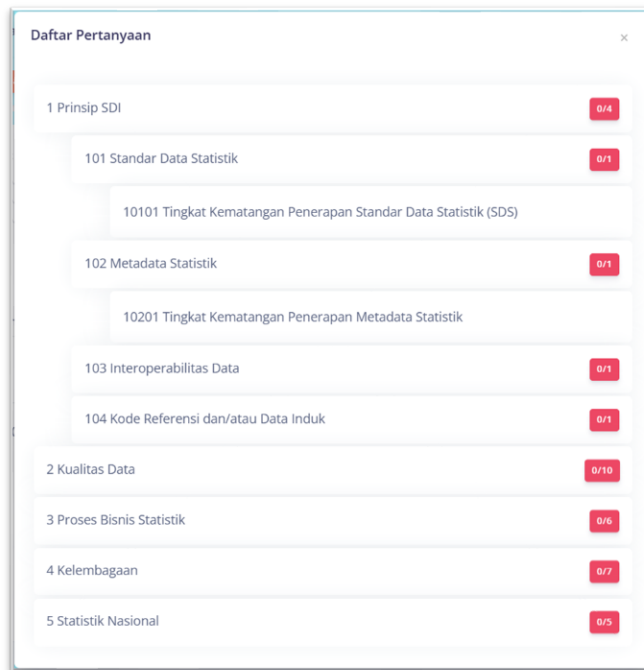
Daftar Pertanyaan

×

1 Prinsip SDI 0/4

101 Standar Data Statistik 0/1

10101 Tingkat Kematangan Penerapan Standar Data Statistik (SDS)

102 Metadata Statistik 0/1

10201 Tingkat Kematangan Penerapan Metadata Statistik

103 Interoperabilitas Data 0/1

104 Kode Referensi dan/atau Data Induk 0/1

2 Kualitas Data 0/10

3 Proses Bisnis Statistik 0/6

4 Kelembagaan 0/7

5 Statistik Nasional 0/5